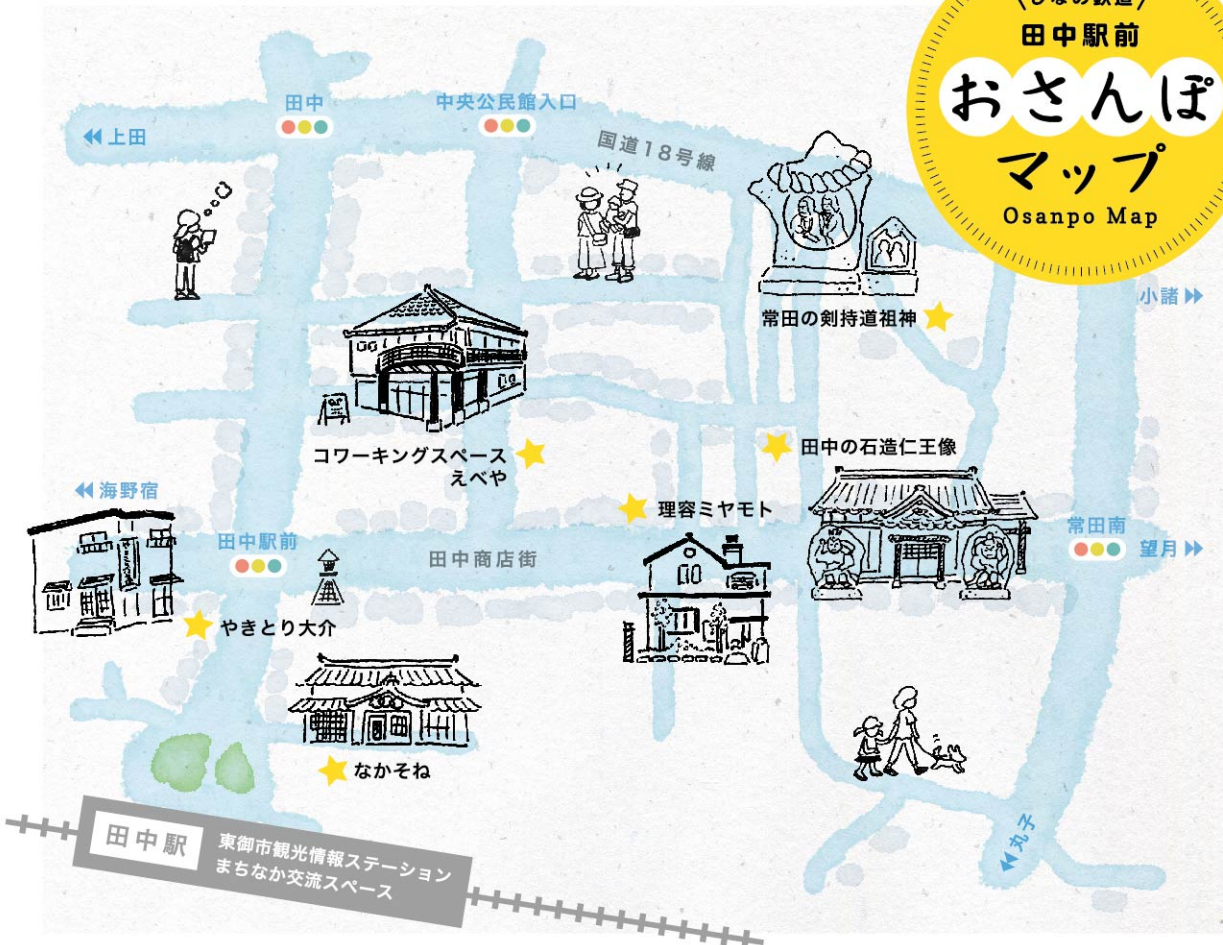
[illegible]
田中駅前
おさんぽマップ
Osanpo Map

◀◀上田
田中
中央公民館入口
国道18号線
常田の剣持道祖神
小諸▶▶
コワーキングスペース えべや
田中の石造仁王像
◀◀海野宿
理容ミヤモト
田中駅前
田中商店街
常田南
望月▶▶
やきとり大介
なかそね
田中駅
東御市観光情報ステーション まちなか交流スペース
◀◀丸子